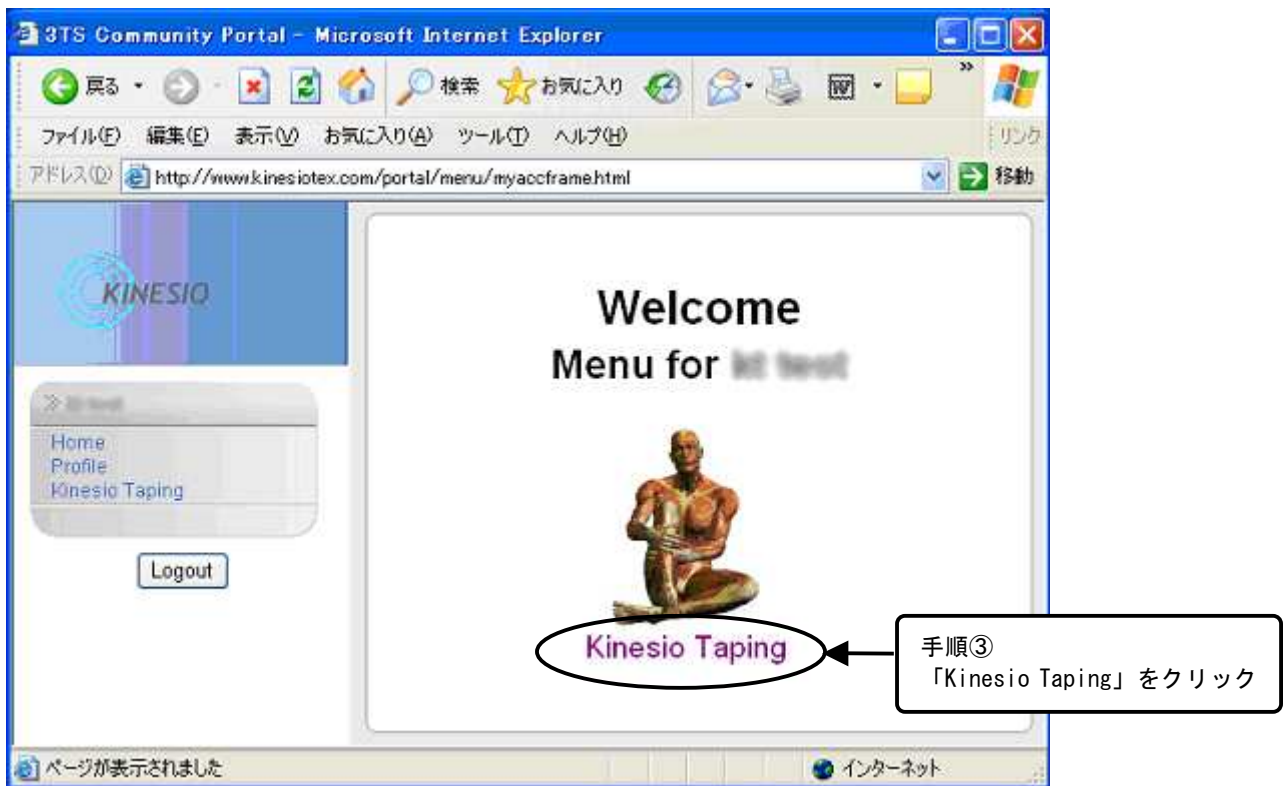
3TS Community Portal - Microsoft Internet Explorer

戻る 検索 お気に入り

ファイル(F) 編集(E) 表示(V) お気に入り(A) ツール(T) ヘルプ(H)

リンク

アドレス(D) http://www.kinesiotex.com/portal/menu/myaccframe.html

移動

KINESIO

Welcome
Menu for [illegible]

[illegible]

Home
Profile
Kinesio Taping

Logout

Kinesio Taping

手順③
「Kinesio Taping」をクリック

ページが表示されました

インターネット